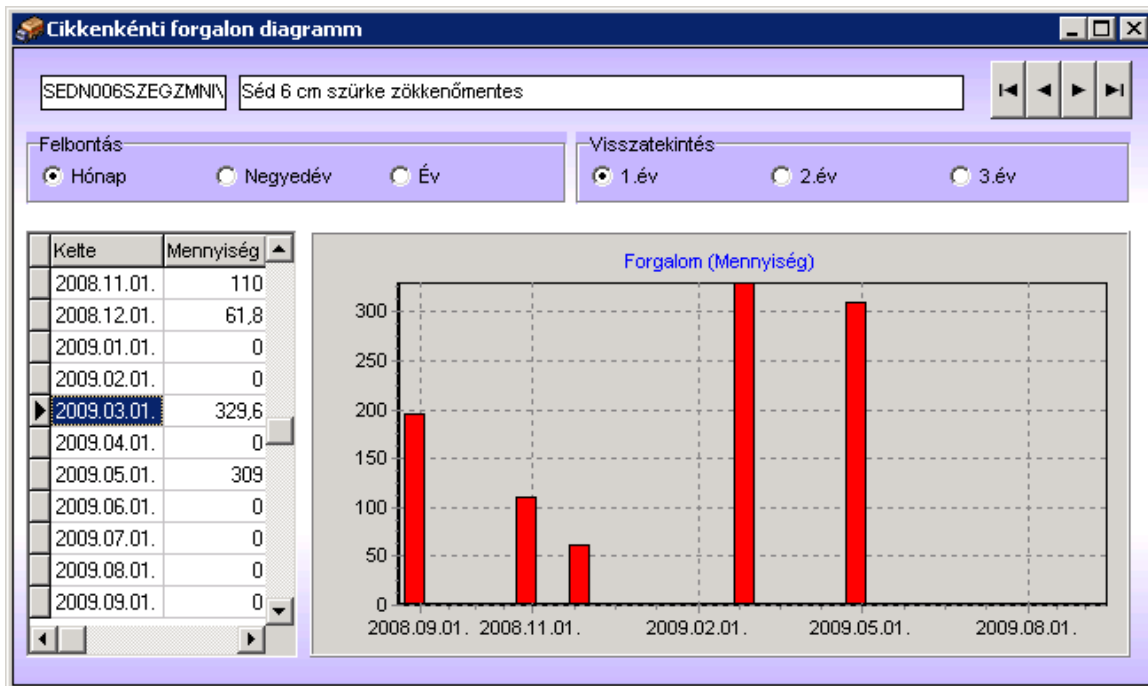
Cikkenkénti forgalon diagramm

SEDN006SZEGZMNI\ Séd 6 cm szürke zökkenőmentes

Felbontás
Hónap
Negyedév
Év

Visszatekintés
1.év
2.év
3.év

| Kelte | Mennyiség |
|---|---|
| 2008.11.01. | 110 |
| 2008.12.01. | 61,8 |
| 2009.01.01. | 0 |
| 2009.02.01. | 0 |
| 2009.03.01. | 329,6 |
| 2009.04.01. | 0 |
| 2009.05.01. | 309 |
| 2009.06.01. | 0 |
| 2009.07.01. | 0 |
| 2009.08.01. | 0 |
| 2009.09.01. | 0 |

Forgalom (Mennyiség)

300
250
200
150
100
50
0

2008.09.01. 2008.11.01. 2009.02.01. 2009.05.01. 2009.08.01.